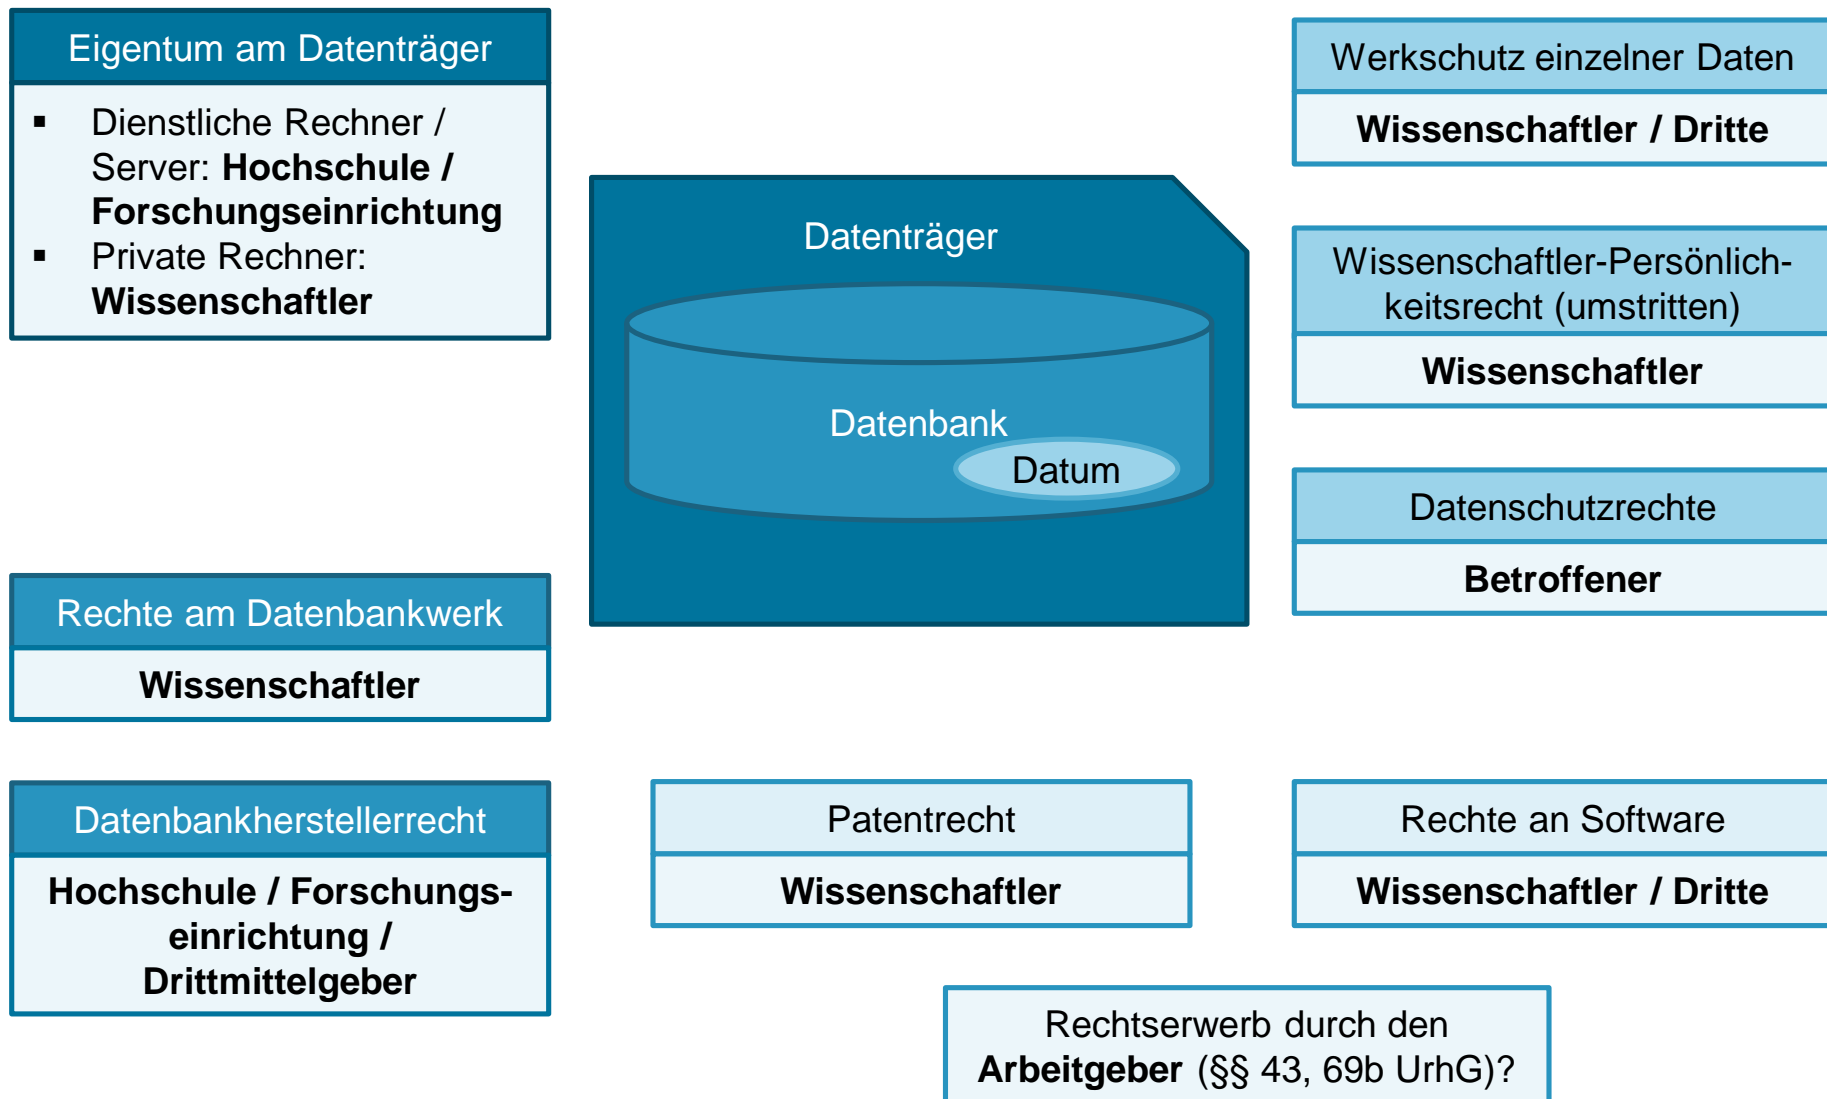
Eigentum am Datenträger

- Dienstliche Rechner / Server: **Hochschule / Forschungseinrichtung**
- Private Rechner: **Wissenschaftler**

Datenträger

Datenbank

Datum

Werkschutz einzelner Daten

**Wissenschaftler / Dritte**

Wissenschaftler-Persönlichkeitsrecht (umstritten)

**Wissenschaftler**

Datenschutzrechte

**Betroffener**

Rechte am Datenbankwerk

**Wissenschaftler**

Datenbankherstellerrecht

**Hochschule / Forschungseinrichtung / Drittmittelgeber**

Patentrecht

**Wissenschaftler**

Rechte an Software

**Wissenschaftler / Dritte**

Rechtserwerb durch den **Arbeitgeber** (§§ 43, 69b UrhG)?